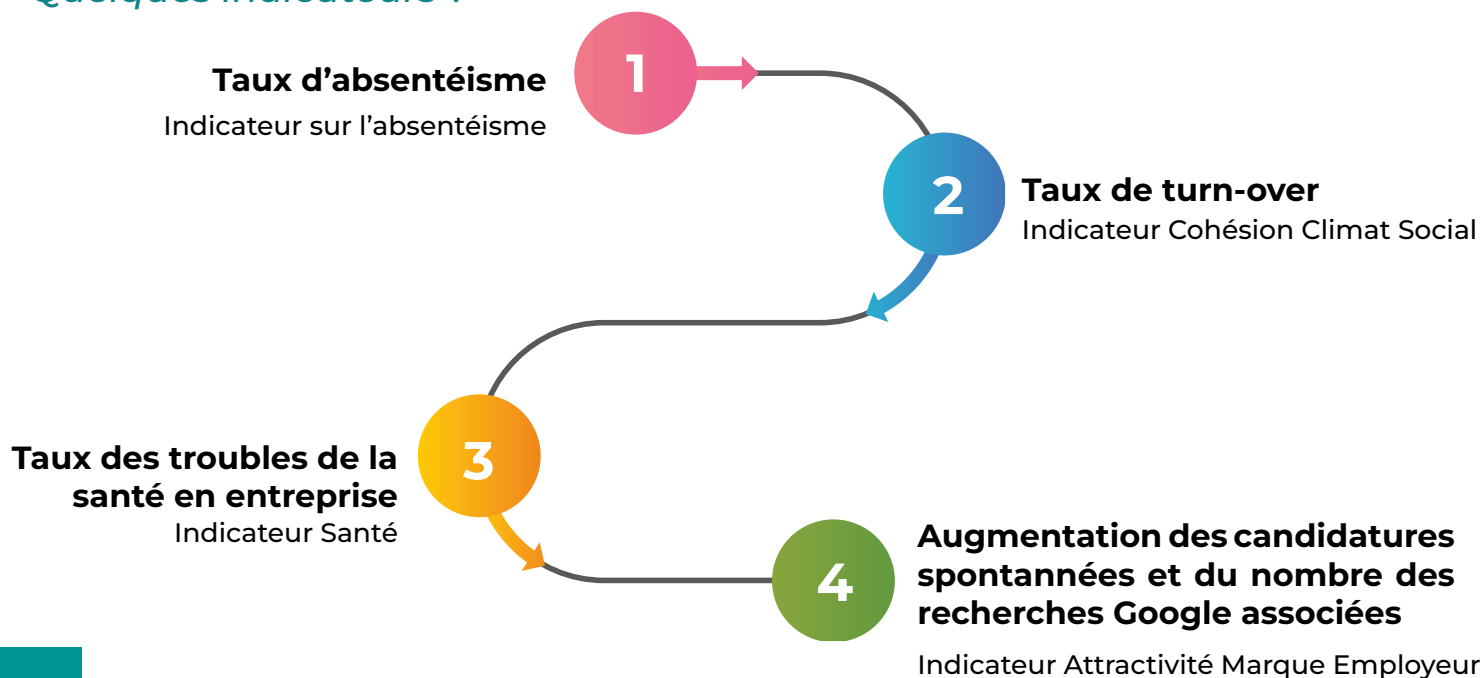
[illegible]

1

Taux d’absentéisme

Indicateur sur l’absentéisme

2

Taux de turn-over

Indicateur Cohésion Climat Social

3

Taux des troubles de la santé en entreprise

Indicateur Santé

4

Augmentation des candidatures spontannées et du nombre des recherches Google associées

Indicateur Attractivité Marque Employeur